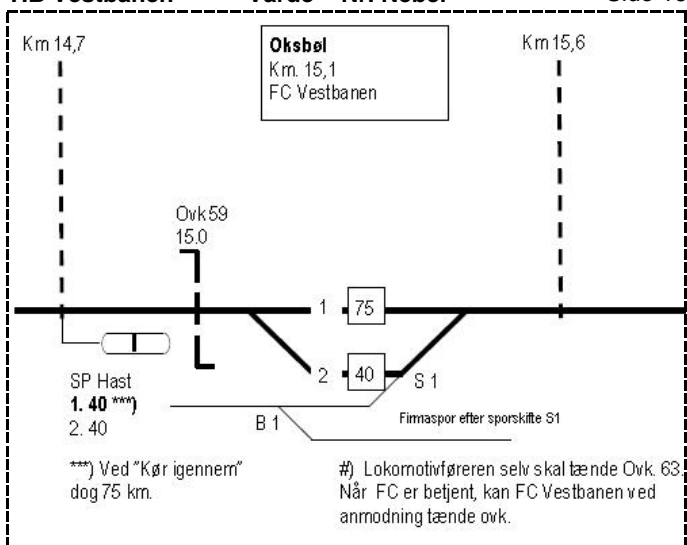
A/S Vestbanen Varde - Nr. Nebel Side 16

Km 14,7

Oksbøl
Km. 15,1
FC Vestbanen

Km 15,6

Ovk 59
15.0

1
75

2
40

S 1

SP Hast
**1. 40 \*\*\*)**
2. 40

B 1

Firmaspor efter sporskifte S1

\*\*\*) Ved "Kør igennem" dog 75 km.

#) Lokomotivføreren selv skal tænde Ovk. 63. Når FC er betjent, kan FC Vestbanen ved anmodning tænde ovk.